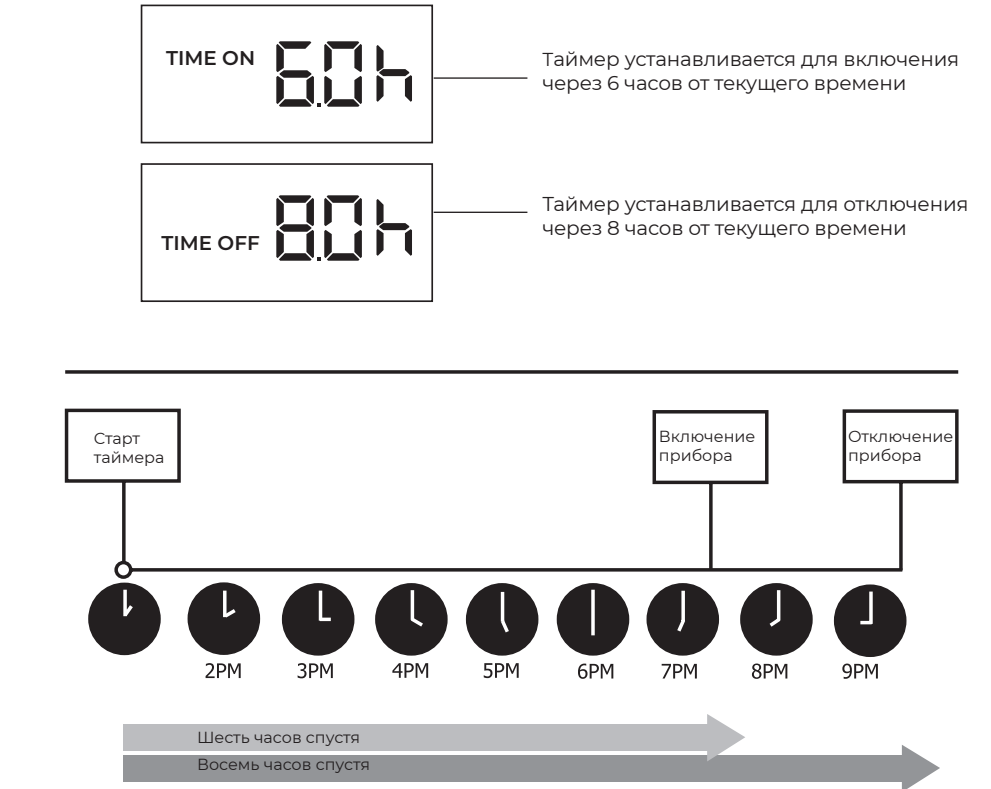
TIME ON 6.0h

Таймер устанавливается для включения через 6 часов от текущего времени

TIME OFF 8.0h

Таймер устанавливается для отключения через 8 часов от текущего времени

Старт таймера

Включение прибора

Отключение прибора

2PM 3PM 4PM 5PM 6PM 7PM 8PM 9PM

Шесть часов спустя

Восемь часов спустя